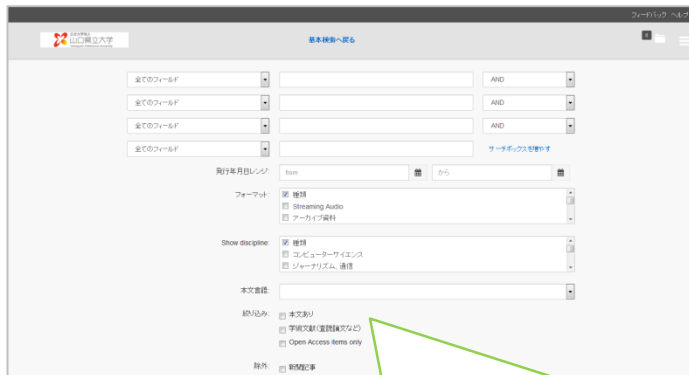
フィードバック ヘルプ

公立大学法人 山口県立大学 Yamaguchi Prefectural University

基本検索へ戻る

0

全てのフィールド
AND
全てのフィールド
AND
全てのフィールド
AND
全てのフィールド
サーチボックスを増やす

発行年月日レンジ: from から

フォーマット:
☑ 種類
Streaming Audio
アーカイブ資料

Show discipline:
☑ 種類
コンピューターサイエンス
ジャーナリズム, 通信

本文言語:

絞り込み:
本文あり
学術文献(査読論文など)
Open Access items only

除外: 新聞記事